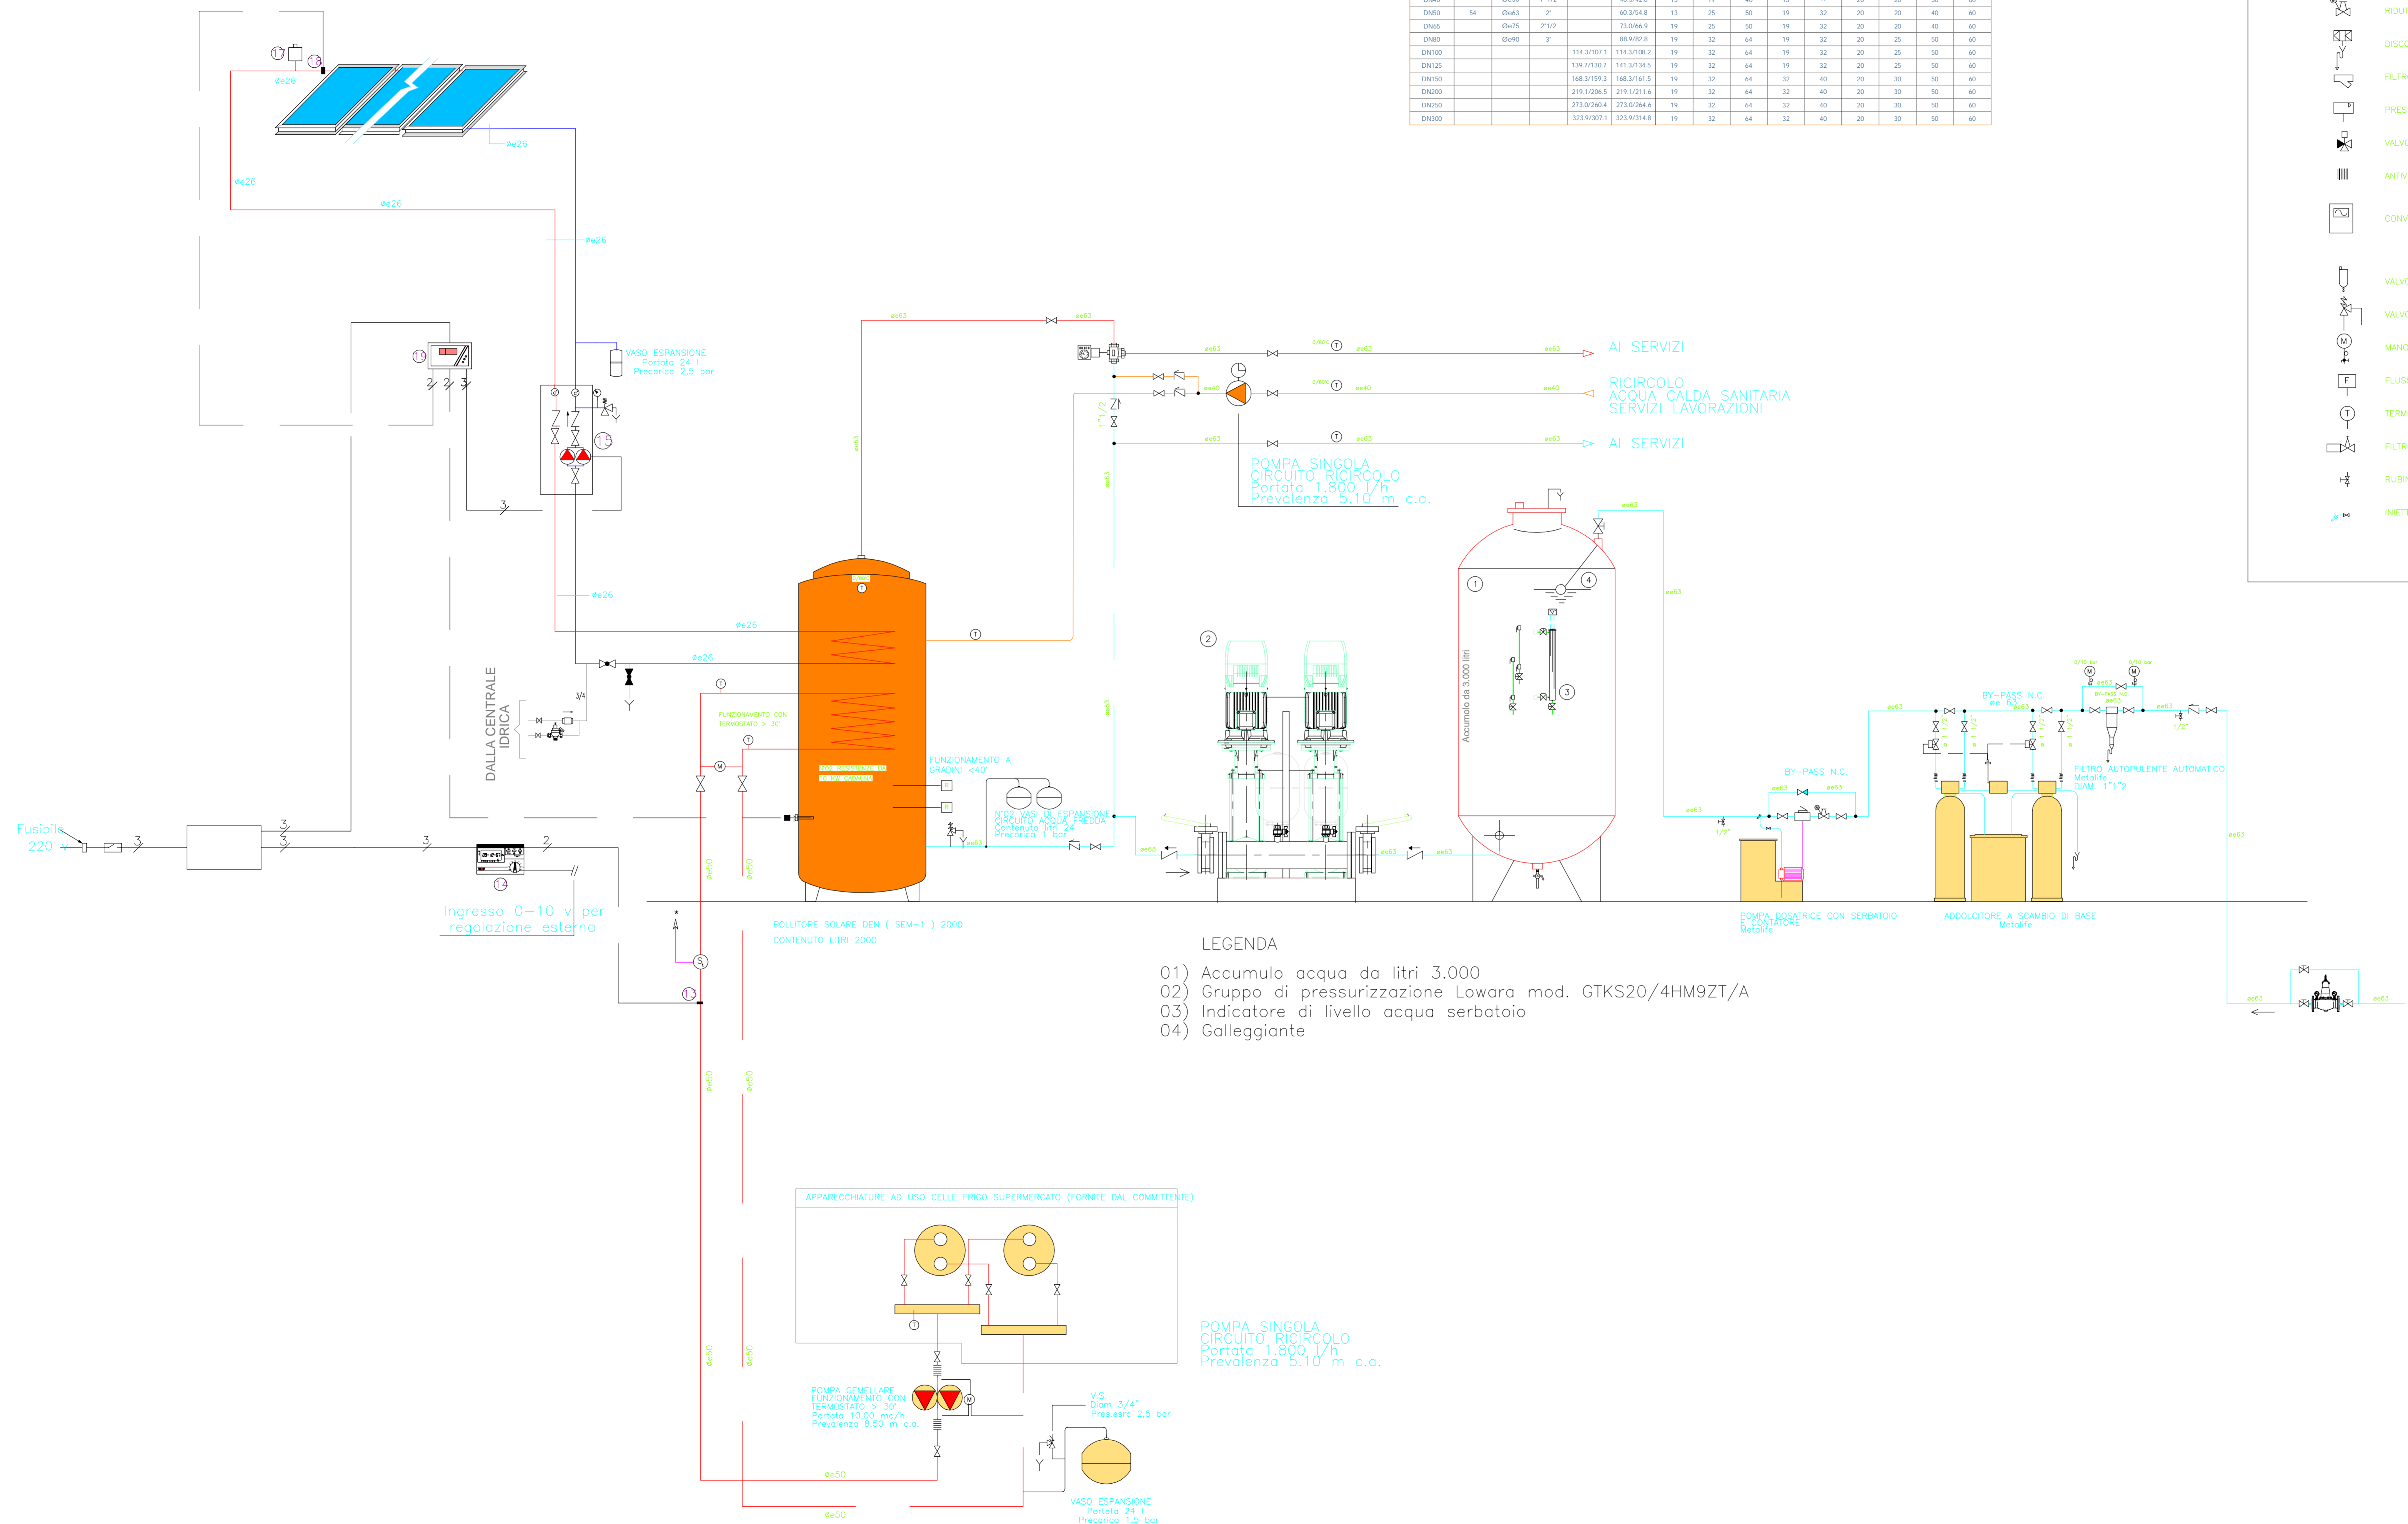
| DN50 | 54 | Øe63 | 2" | | 60.3/54.8 | 13 | 25 | 50 | 19 | 32 | 20 | 20 | 40 | 60 |
|---|---|---|---|---|---|---|---|---|---|---|---|---|---|---|
| DN65 | | Øe75 | 2"1/2 | | 73.0/66.9 | 19 | 25 | 50 | 19 | 32 | 20 | 20 | 40 | 60 |
| DN80 | | Øe90 | 3" | | 88.9/82.8 | 19 | 32 | 64 | 19 | 32 | 20 | 25 | 50 | 60 |
| DN100 | | | | 114.3/107.1 | 114.3/108.2 | 19 | 32 | 64 | 19 | 32 | 20 | 25 | 50 | 60 |
| DN125 | | | | 139.7/130.7 | 141.3/134.5 | 19 | 32 | 64 | 19 | 32 | 20 | 25 | 50 | 60 |
| DN150 | | | | 168.3/159.3 | 168.3/161.5 | 19 | 32 | 64 | 32 | 40 | 20 | 30 | 50 | 60 |
| DN200 | | | | 219.1/206.5 | 219.1/211.6 | 19 | 32 | 64 | 32 | 40 | 20 | 30 | 50 | 60 |
| DN250 | | | | 273.0/260.4 | 273.0/264.6 | 19 | 32 | 64 | 32 | 40 | 20 | 30 | 50 | 60 |
| DN300 | | | | 323.9/307.1 | 323.9/314.8 | 19 | 32 | 64 | 32 | 40 | 20 | 30 | 50 | 60 |

RIDU
DISC
FILTR
PRES
VALV
ANTIV
CONV
VALV
VALV
MANO
FLUS
TERM
FILTR
RUBI
INIET

17 18
Øe26
Øe26
Øe26
Øe26
Øe26
Øe26
Øe26
Øe26
19
VASO ESPANSIONE
Portata 24 l
Precarica 2,5 bar
15
3
DALLA CENTRALE IDRICA
3/4
Fusibile
220 v
3
3
3
3
2
14
Ingresso 0-10 v per regolazione esterna
13
S
øe63
øe63
øe63
øe63
AI SERVIZI
øe40
øe40
RICIRCOLO
ACQUA CALDA SANITARIA
SERVIZI LAVORAZIONI
øe63
øe63
AI SERVIZI
1"1/2
POMPA SINGOLA
CIRCUITO RICIRCOLO
Portata 1.800 l/h
Prevalenza 5.10 m c.a.
FUNZIONAMENTO CON TERMOSTATO > 30°
FUNZIONAMENTO A GRADINI <40°
N°02 VASI DI ESPANSIONE
CIRCUITO ACQUA FREDDA
Contenuto litri 24
Precarica 1 bar
øe50
øe50
BOLLITORE SOLARE DEN ( SEM-1 ) 2000
CONTENUTO LITRI 2000
2
1
4
3
Accumulo da 3.000 litri
øe63
øe63
øe63
BY-PASS N.C.
BY-PASS N.C.
FILTRO AUTOPULENTE AUTOMATICO
Metalife
DIAM. 1"1"2
POMPA DOSATRICE CON SERBATOIO E CONTATORE
Metalife
ADDOLCITORE A SCAMBIO DI BASE
Metalife
LEGENDA
01) Accumulo acqua da litri 3.000
02) Gruppo di pressurizzazione Lowara mod. GTKS20/4HM9ZT/A
03) Indicatore di livello acqua serbatoio
04) Galleggiante
APPARECCHIATURE AD USO CELLE FRIGO SUPERMERCATO (FORNITE DAL COMMITTENTE)
POMPA SINGOLA
CIRCUITO RICIRCOLO
Portata 1.800 l/h
Prevalenza 5.10 m c.a.
POMPA GEMELLARE
FUNZIONAMENTO CON TERMOSTATO > 30°
Portata 10,00 mc/h
Prevalenza 8,50 m c.a.
V.S.
Diam. 3/4"
Prep.esrc 2,5 bar
VASO ESPANSIONE
Portata 24 l
Precarica 1,5 bar
øe50
øe50